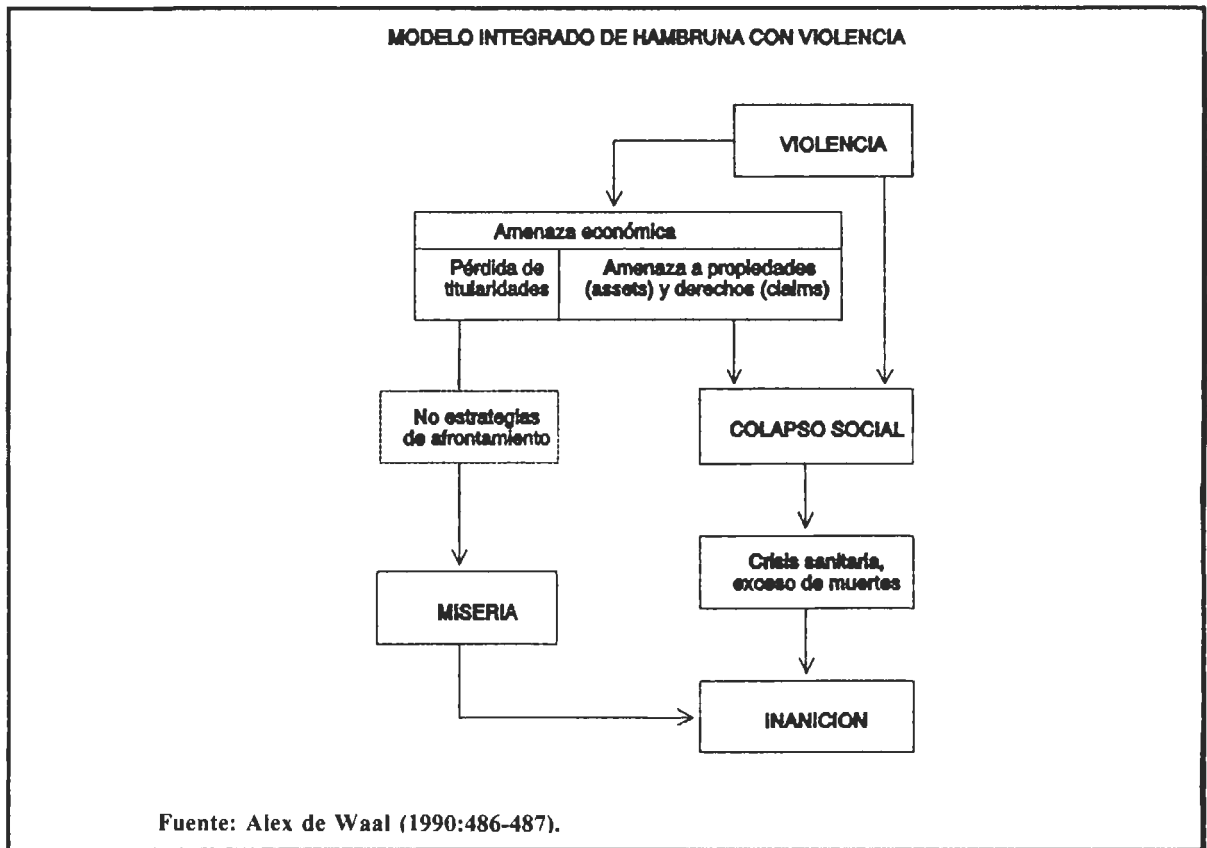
MODELO INTEGRADO DE HAMBRUNA CON VIOLENCIA

VIOLENCIA

Amenaza económica

Pérdida de titularidades

Amenaza a propiedades (assets) y derechos (claims)

No estrategias de afrontamiento

COLAPSO SOCIAL

Crisis sanitaria, exceso de muertes

MISERIA

INANICION

Fuente: Alex de Waal (1990:486-487).